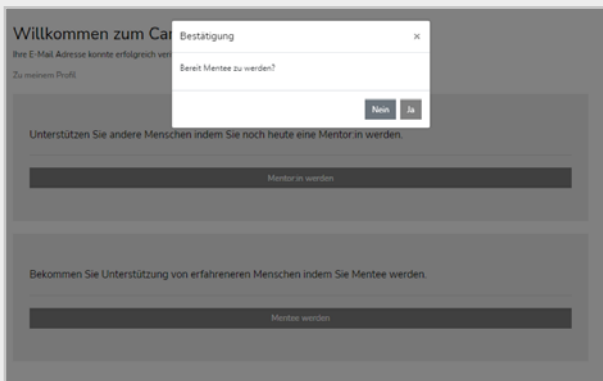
Willkommen zum Car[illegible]

Ihre E-Mail Adresse konnte erfolgreich ver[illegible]

Zu meinem Profil

Bestätigung ×

Bereit Mentee zu werden?

Nein Ja

Unterstützen Sie andere Menschen indem Sie noch heute eine Mentor:in werden.

Mentor:in werden

Bekommen Sie Unterstützung von erfahreneren Menschen indem Sie Mentee werden.

Mentee werden